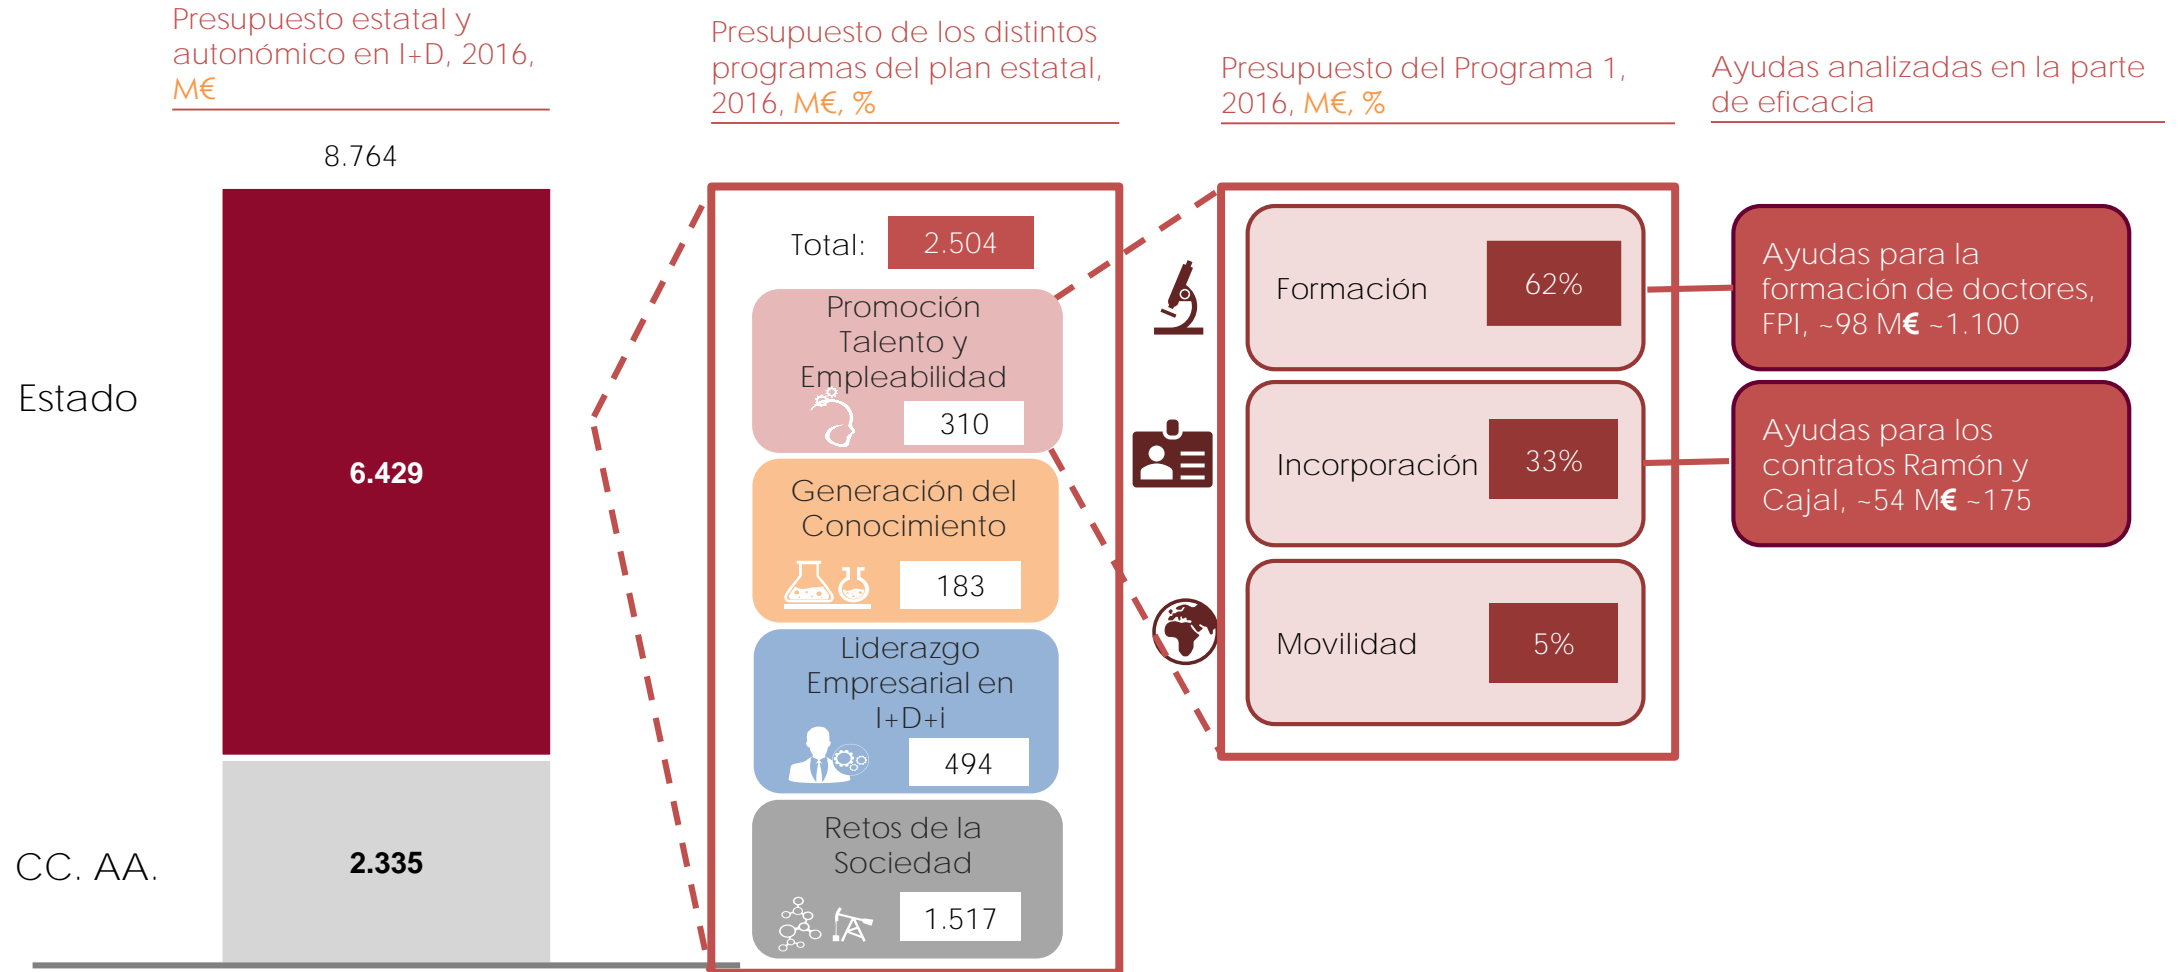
Presupuesto estatal y autonómico en I+D, 2016, M€

Presupuesto de los distintos programas del plan estatal, 2016, M€, %

Presupuesto del Programa 1, 2016, M€, %

Ayudas analizadas en la parte de eficacia

8.764

Estado

6.429

CC. AA.

2.335

Total: 2.504

Promoción Talento y Empleabilidad
310

Generación del Conocimiento
183

Liderazgo Empresarial en I+D+i
494

Retos de la Sociedad
1.517

Formación 62%

Incorporación 33%

Movilidad 5%

Ayudas para la formación de doctores, FPI, ~98 M€ ~1.100

Ayudas para los contratos Ramón y Cajal, ~54 M€ ~175